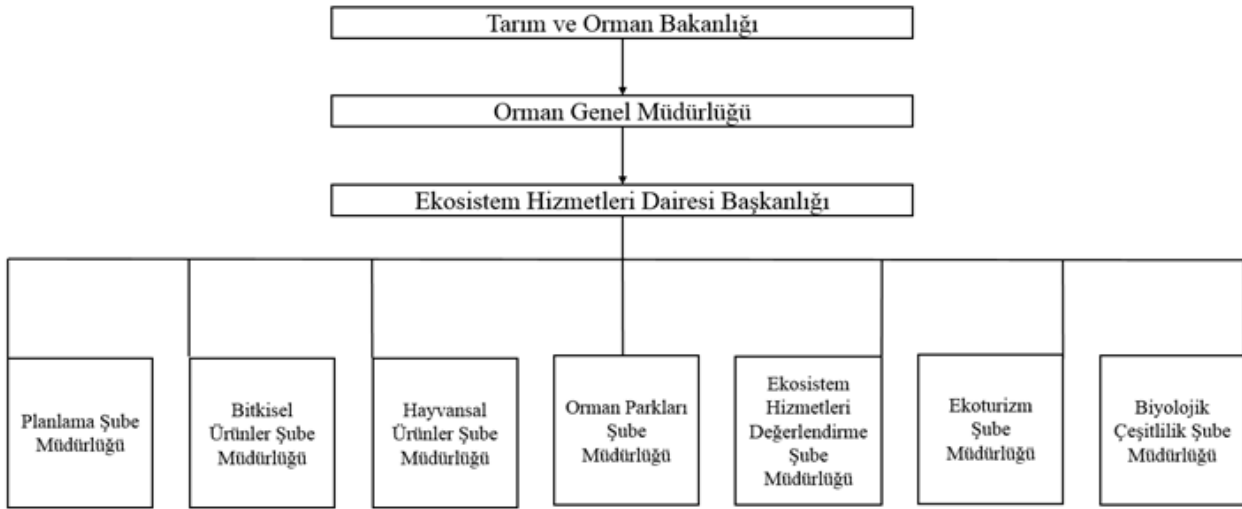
Tarım ve Orman Bakanlığı

Orman Genel Müdürlüğü

Ekosistem Hizmetleri Dairesi Başkanlığı

Planlama Şube Müdürlüğü

Bitkisel Ürünler Şube Müdürlüğü

Hayvansal Ürünler Şube Müdürlüğü

Orman Parkları Şube Müdürlüğü

Ekosistem Hizmetleri Değerlendirme Şube Müdürlüğü

Ekoturizm Şube Müdürlüğü

Biyolojik Çeşitlilik Şube Müdürlüğü